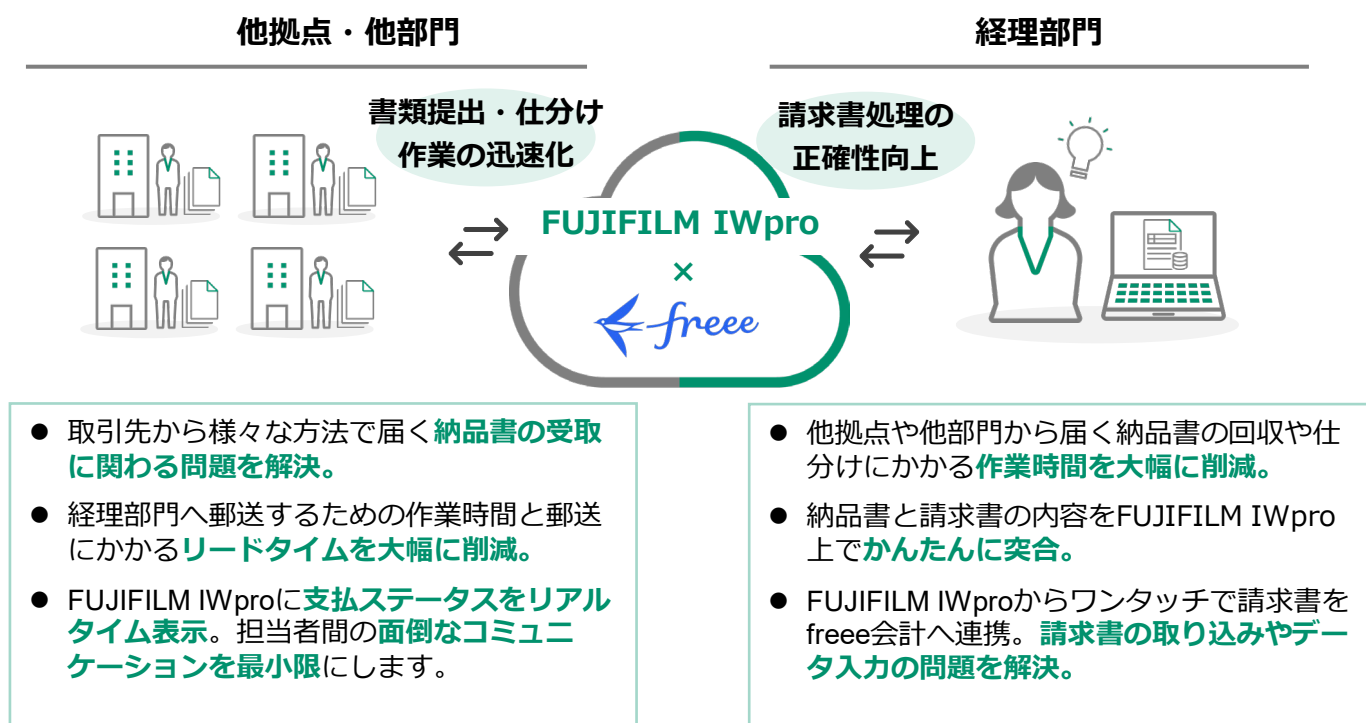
他拠点・他部門

経理部門

書類提出・仕分け作業の迅速化

請求書処理の正確性向上

FUJIFILM IWpro

×

freee

● 取引先から様々な方法で届く納品書の受取に関わる問題を解決。

● 経理部門へ郵送するための作業時間と郵送にかかるリードタイムを大幅に削減。

● FUJIFILM IWproに支払ステータスをリアルタイム表示。担当者間の面倒なコミュニケーションを最小限にします。

● 他拠点や他部門から届く納品書の回収や仕分けにかかる作業時間を大幅に削減。

● 納品書と請求書の内容をFUJIFILM IWpro上でかんたんに突合。

● FUJIFILM IWproからワンタッチで請求書をfreee会計へ連携。請求書の取り込みやデータ入力の問題を解決。